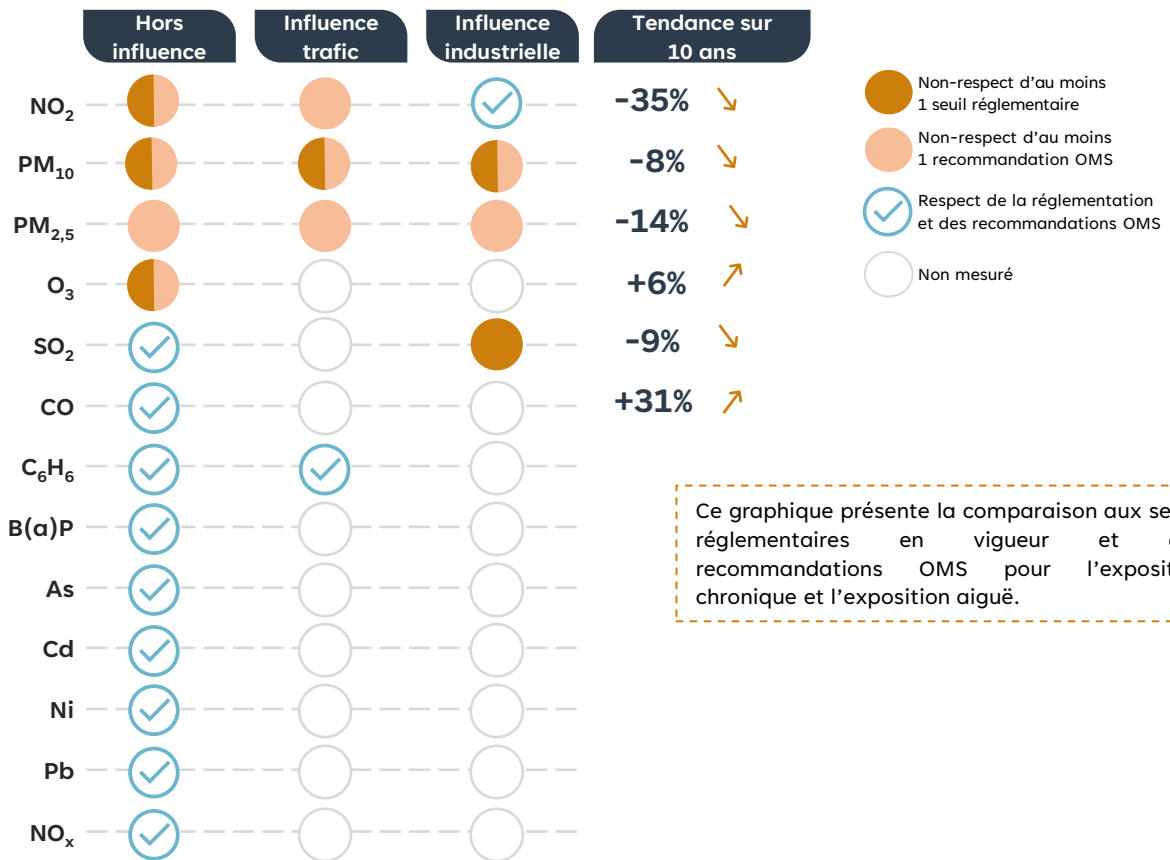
| | Hors influence | Influence trafic | Influence industrielle | Tendance sur 10 ans |
|---|---|---|---|---|
| $NO_2$ | | | | -35% ↘ |
| $PM_{10}$ | | | | -8% ↘ |
| $PM_{2,5}$ | | | | -14% ↘ |
| $O_3$ | | | | +6% ↗ |
| $SO_2$ | | | | -9% ↘ |
| CO | | | | +31% ↗ |
| $C_6H_6$ | | | | |
| B(a)P | | | | |
| As | | | | |
| Cd | | | | |
| Ni | | | | |
| Pb | | | | |
| $NO_x$ | | | | |

Non-respect d'au moins 1 seuil réglementaire

Non-respect d'au moins 1 recommandation OMS

Respect de la réglementation et des recommandations OMS

Non mesuré

Ce graphique présente la comparaison aux se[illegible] réglementaires en vigueur et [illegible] recommandations OMS pour l'exposit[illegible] chronique et l'exposition aiguë.